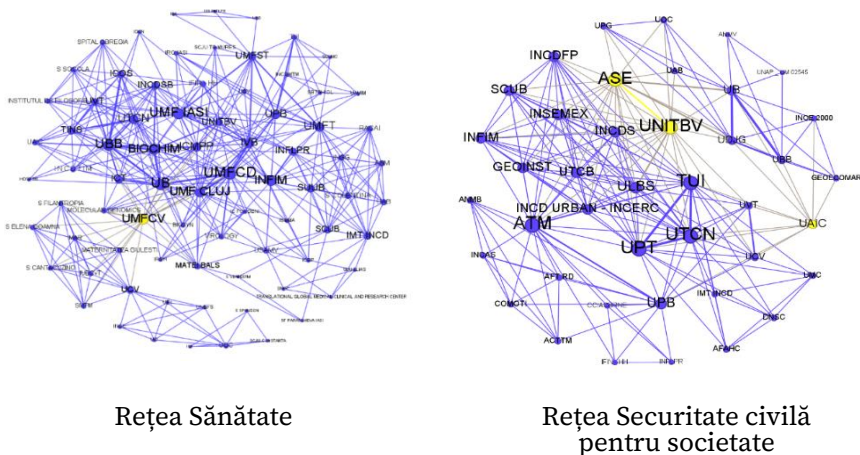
SPITAL COREGIA
S SCIOLA
INSTITUTUL
ICCS
INCDSB
UMFST
UMF IASI
UTCN
UBB
BIOCHIM
ICMPP
UNITBV
INP
UPB
UMFT
TINS
UMFCD
INFLPR
INFIM
UB
UMF CLUJ
SCUB
S FILANTROPIA
UMFCV
S ELENA DOAMNA
IMT INCD
SCUB
S CANTACUZINO
MATERIALS
UCV
TRANSLATIONAL GLOBAL MEDICAL CLINICAL AND RESEARCH CENTER

UPG
UOC
ANMV
INCDFP
ASE
UAB
UNAP
SCUB
UB
INSEMEX
UNITBV
INCDS
USMG
INCS 2000
INFIM
UBB
GEOINST
UTCB
TUI
GEOECOMAR
ULBS
INCD URBAN
INCERC
UNT
ANMB
ATM
UAIC
UPT
UTCN
UGV
INCAS
AFTRD
UMC
UPB
IMT INCD
COMOTI
DNSC
ACTM
AFAHC

Rețea Sănătate

Rețea Securitate civilă pentru societate